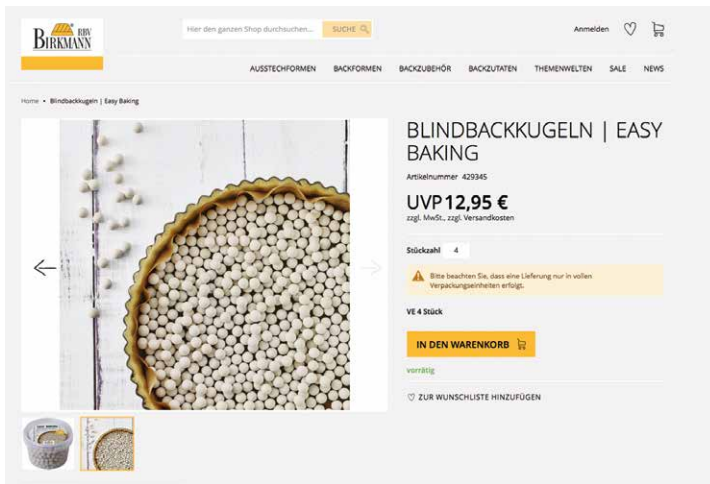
RBV BIRKMANN

Hier den ganzen Shop durchsuchen... SUCHE

Anmelden

AUSSTECHFORMEN BACKFORMEN BACKZUBEHÖR BACKZUTATEN THEMENWELTEN SALE NEWS

Home • Blindbackkugeln | Easy Baking

BLINDBACKKUGELN | EASY BAKING

Artikelnummer 429345

UVP 12,95 €

zzgl. MwSt., zzgl. Versandkosten

Stückzahl 4

Bitte beachten Sie, dass eine Lieferung nur in vollen Verpackungseinheiten erfolgt.

VE 4 Stück

IN DEN WARENKORB

vorrätig

ZUR WUNSCHLISTE HINZUFÜGEN